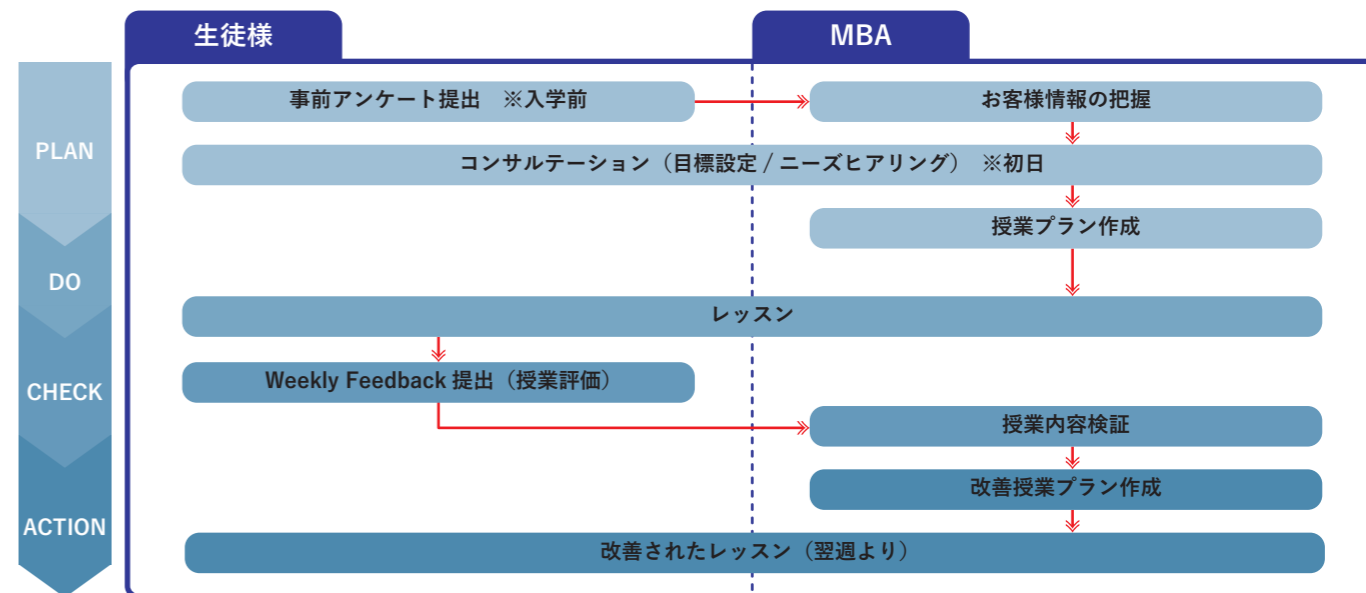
生徒様

MBA

PLAN

DO

CHECK

ACTION

事前アンケート提出　※入学前

お客様情報の把握

コンサルテーション（目標設定 / ニーズヒアリング）※初日

授業プラン作成

レッスン

Weekly Feedback 提出（授業評価）

授業内容検証

改善授業プラン作成

改善されたレッスン（翌週より）